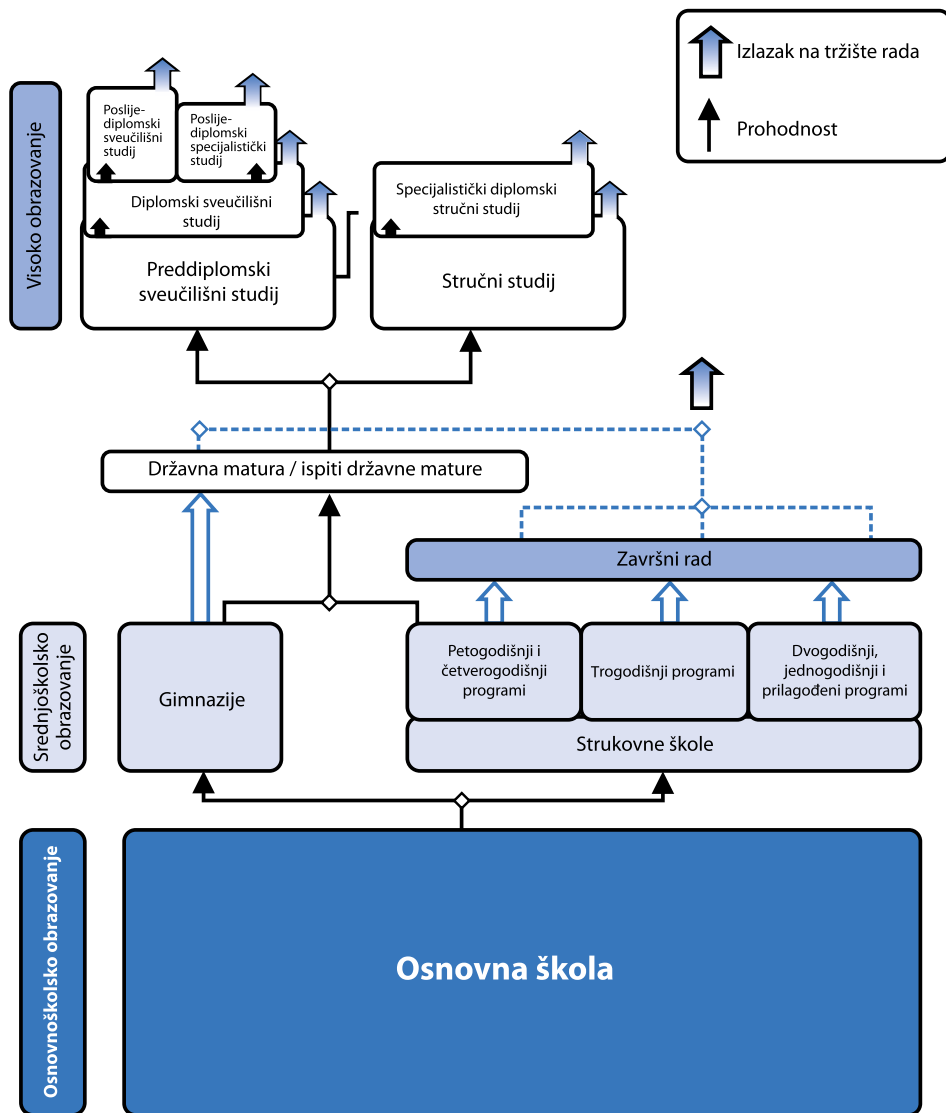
Izlazak na tržište rada

Prohodnost

Visoko obrazovanje

Poslijediplomski sveučilišni studij

Poslijediplomski specijalistički studij

Diplomski sveučilišni studij

Preddiplomski sveučilišni studij

Specijalistički diplomski stručni studij

Stručni studij

Državna matura / ispiti državne mature

Završni rad

Srednjoškolsko obrazovanje

Gimnazije

Petogodišnji i četverogodišnji programi

Trogodišnji programi

Dvogodišnji, jednogodišnji i prilagođeni programi

Strukovne škole

Osnovnoškolsko obrazovanje

Osnovna škola